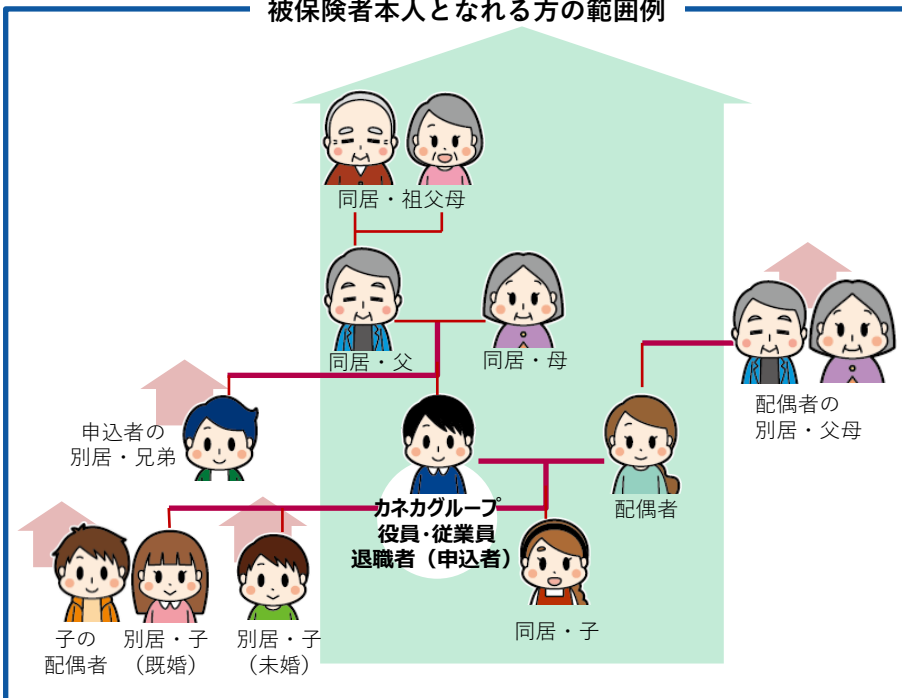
被保険者本人となれる方の範囲例

同居・祖父母

同居・父

同居・母

配偶者の
別居・父母

申込者の
別居・兄弟

カネカグループ
役員・従業員
退職者（申込者）

配偶者

子の
配偶者

別居・子
（既婚）

別居・子
（未婚）

同居・子